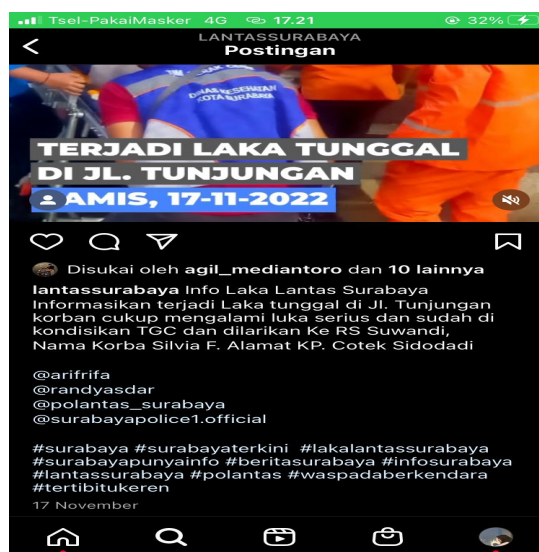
Tsel-PakaiMasker 4G 17.21 32%

LANTASSURABAYA
Postingan

DINAS PEMADAM KOTA SURABAYA

TERJADI LAKA TUNGGAL DI JL. TUNJUNGAN
AMIS, 17-11-2022

Disukai oleh agil_mediantoro dan 10 lainnya

lantassurabaya Info Laka Lantas Surabaya Informasikan terjadi Laka tunggal di Jl. Tunjungan korban cukup mengalami luka serius dan sudah di kondisikan TGC dan dilarikan Ke RS Suwandi, Nama Korba Silvia F. Alamat KP. Cotek Sidodadi

@arifrifa
@randyasdar
@polantas_surabaya
@surabayapolice1.official

#surabaya #surabayaterkini #lakalantassurabaya #surabayapunyainfo #beritasurabaya #infosurabaya #lantassurabaya #polantas #waspadaberkendara #tertibitukeren

17 November